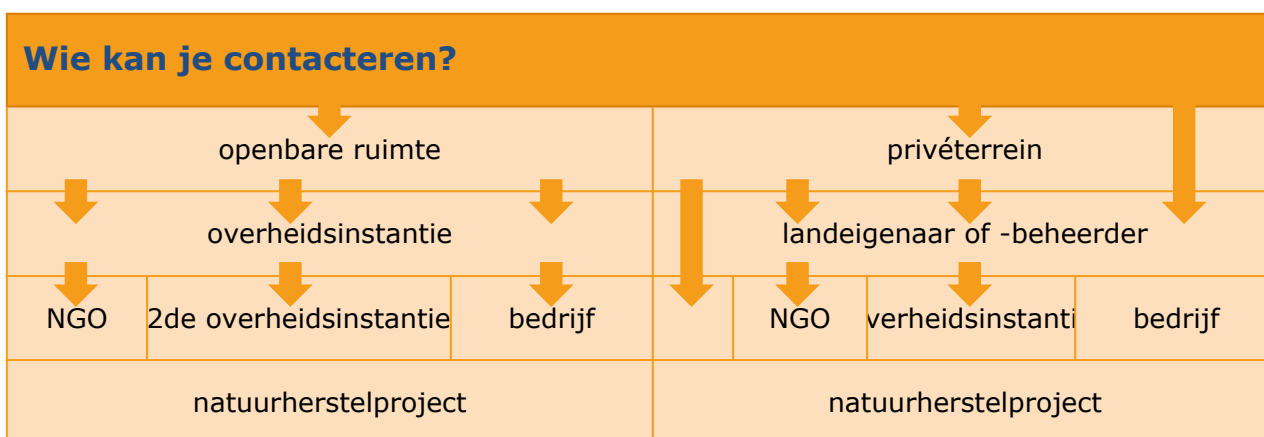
Wie kan je contacteren?

| openbare ruimte | | | privéterrein | | | |
|---|---|---|---|---|---|---|
| overheidsinstantie | | | landeigenaar of -beheerder | | | |
| NGO | 2de overheidsinstantie | bedrijf | | NGO | verheidsinstanti | bedrijf |
| natuurherstelproject | | | natuurherstelproject | | | |